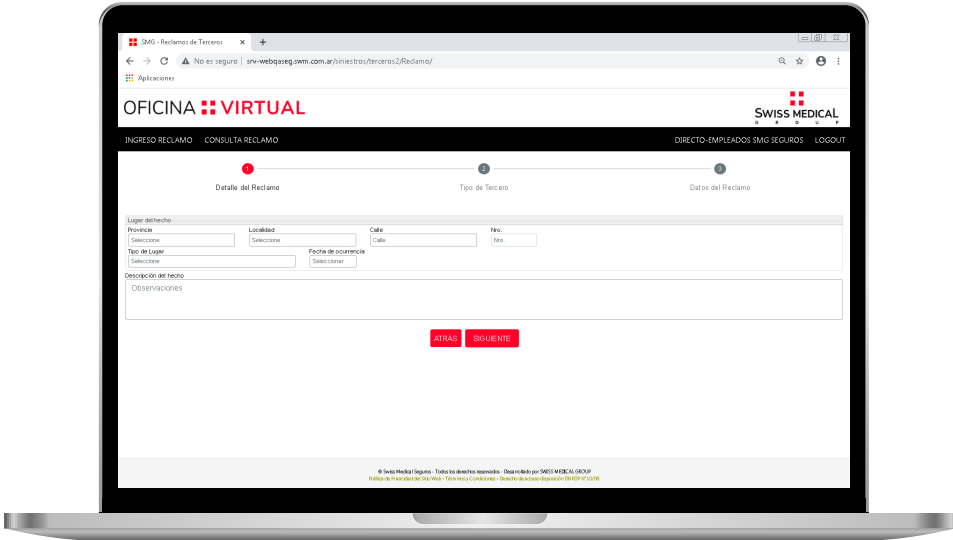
SMG - Reclamos de Terceros ×

No es seguro | srv-webqaseg.swm.com.ar/siniestros/terceros2/Reclamo/

Aplicaciones

OFICINA VIRTUAL

SWISS MEDICAL
G R O U P

INGRESO RECLAMO CONSULTA RECLAMO

DIRECTO-EMPLEADOS SMG SEGUROS LOGOUT

1
Detalle del Reclamo

2
Tipo de Tercero

3
Datos del Reclamo

Lugar del hecho

Provincia
Seleccione

Localidad
Seleccione

Calle
Calle

Nro.
Nro.

Tipo de Lugar
Seleccione

Fecha de ocurrencia
Seleccionar

Descripción del hecho
Observaciones

ATRÁS SIGUIENTE

© Swiss Medical Seguros - Todos los derechos reservados - Desarrollado por SWISS MEDICAL GROUP
Política de Privacidad del Sitio Web - Términos y Condiciones - Derecho de acceso disposición DNPDP Nº10/08